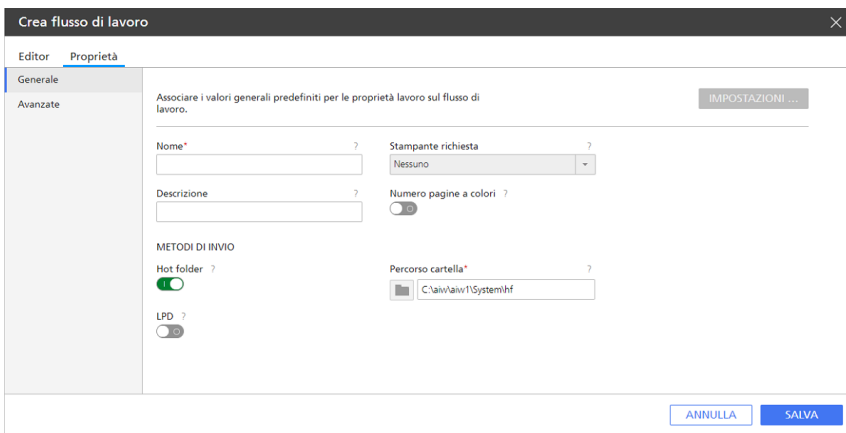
Crea flusso di lavoro

Editor Proprietà

Generale

Avanzate

Associare i valori generali predefiniti per le proprietà lavoro sul flusso di lavoro.

IMPOSTAZIONI ...

Nome* ?

Stampante richiesta ?

Nessuno

Descrizione ?

Numero pagine a colori ?

METODI DI INVIO

Hot folder ?

Percorso cartella* ?

C:\aiw\aiw1\System\hf

LPD ?

ANNULLA

SALVA